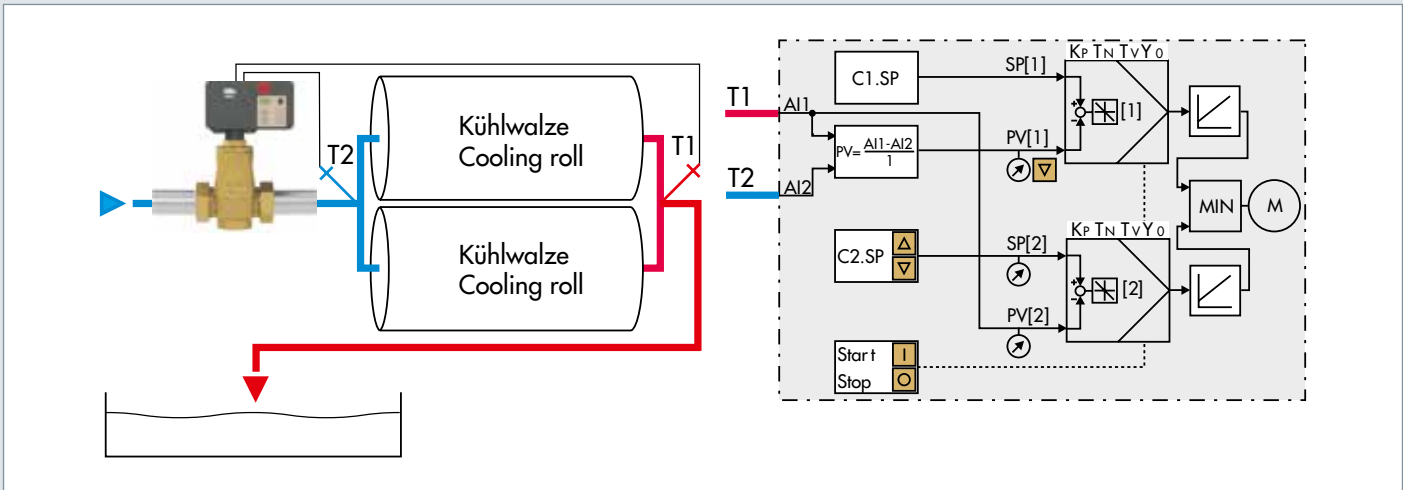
Kühlwalze
Cooling roll

Kühlwalze
Cooling roll

T2

T1

T1

T2

AI1

AI2

C1.SP

$PV=\frac{AI1-AI2}{1}$

SP[1]

PV[1]

$K_P\ T_N\ T_V\ Y_0$

[1]

MIN

M

C2.SP

SP[2]

PV[2]

$K_P\ T_N\ T_V\ Y_0$

[2]

Start
Stop